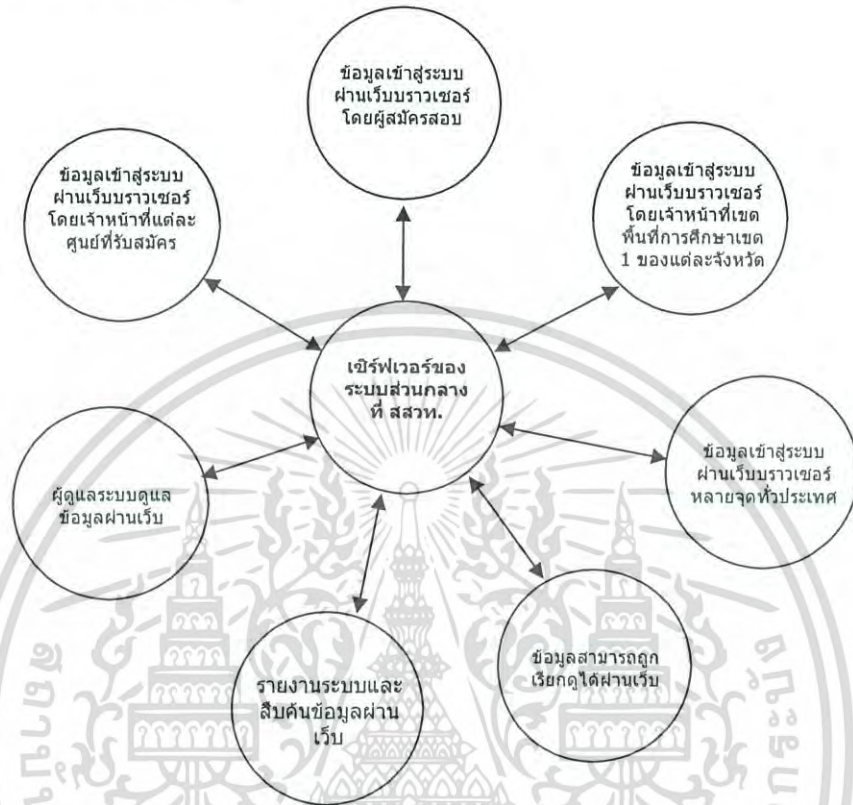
ข้อมูลเข้าสู่ระบบ ผ่านเว็บบราวเซอร์ โดยผู้สมัครสอบ

ข้อมูลเข้าสู่ระบบ ผ่านเว็บบราวเซอร์ โดยเจ้าหน้าที่แต่ละ ศูนย์ที่รับสมัคร

ข้อมูลเข้าสู่ระบบ ผ่านเว็บบราวเซอร์ โดยเจ้าหน้าที่เขต พื้นที่การศึกษาเขต 1 ของแต่ละจังหวัด

เซิร์ฟเวอร์ของ ระบบส่วนกลาง ที่ สสวท.

ผู้ดูแลระบบดูแล ข้อมูลผ่านเว็บ

ข้อมูลเข้าสู่ระบบ ผ่านเว็บบราวเซอร์ หลายจุดทั่วประเทศ

ข้อมูลสามารถถูก เรียกดูได้ผ่านเว็บ

รายงานระบบและ สืบค้นข้อมูลผ่าน เว็บ